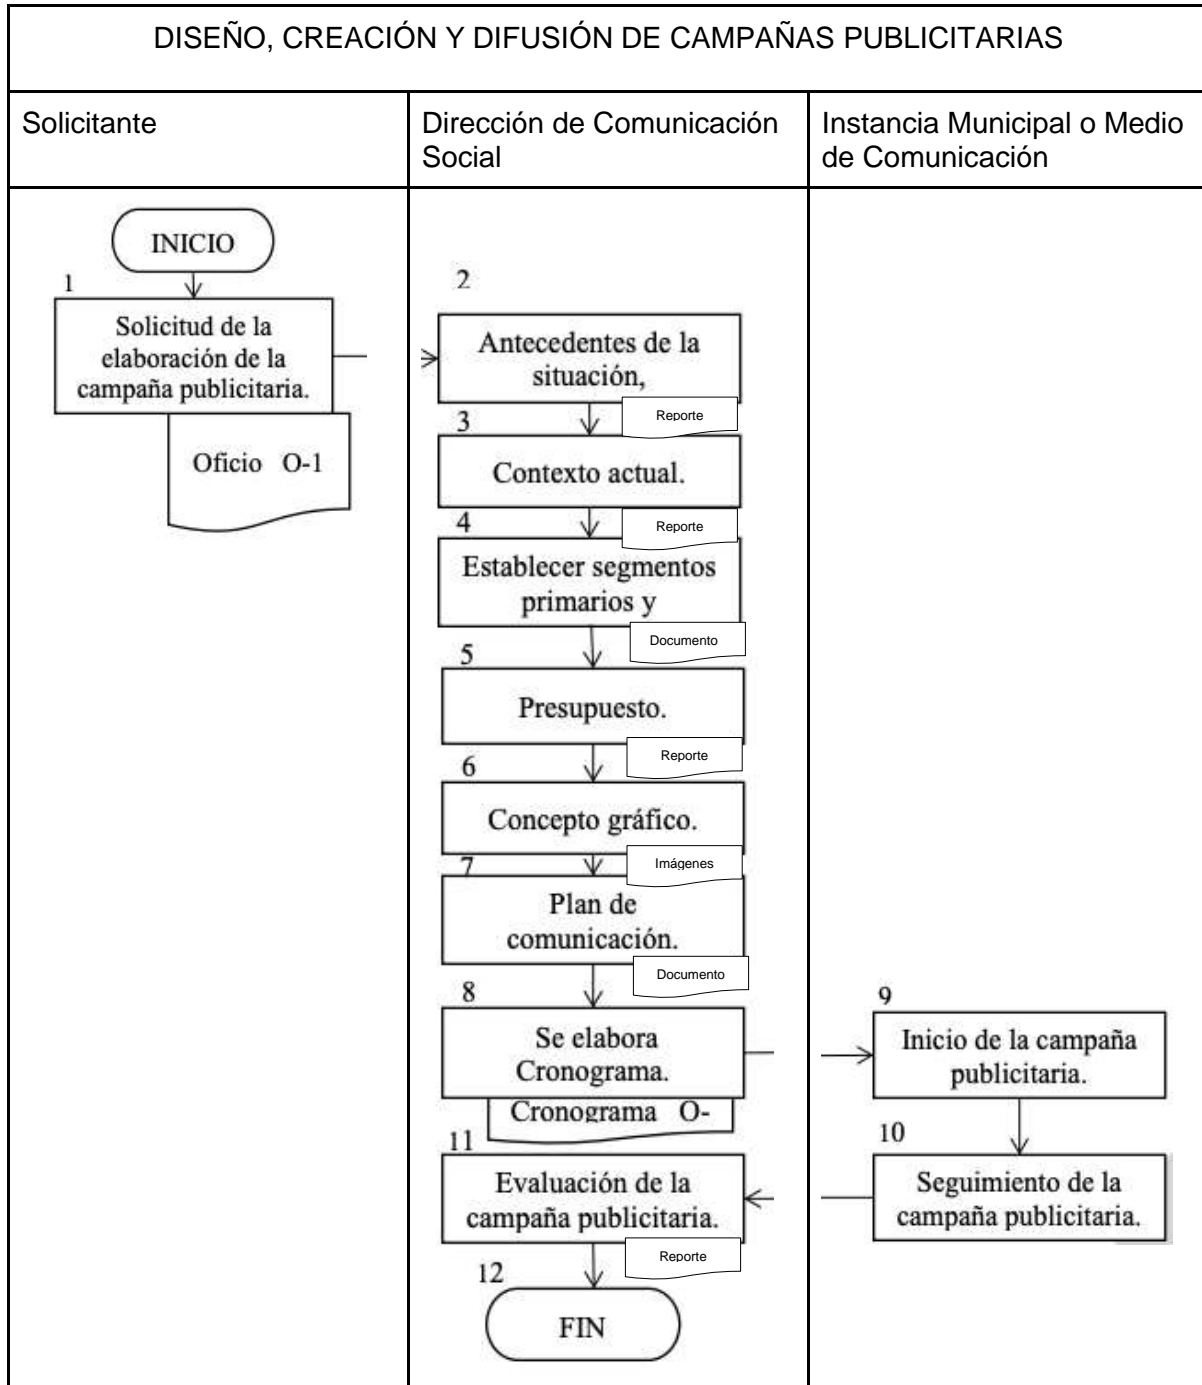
DISEÑO, CREACIÓN Y DIFUSIÓN DE CAMPAÑAS PUBLICITARIAS

| Solicitante | Dirección de Comunicación Social | Instancia Municipal o Medio de Comunicación |
|---|---|---|
| INICIO 1 Solicitud de la elaboración de la campaña publicitaria. Oficio O-1 | 2 Antecedentes de la situación, Reporte 3 Contexto actual. Reporte 4 Establecer segmentos primarios y Documento 5 Presupuesto. Reporte 6 Concepto gráfico. Imágenes 7 Plan de comunicación. Documento 8 Se elabora Cronograma. Cronograma O- 11 Evaluación de la campaña publicitaria. Reporte 12 FIN | 9 Inicio de la campaña publicitaria. 10 Seguimiento de la campaña publicitaria. |